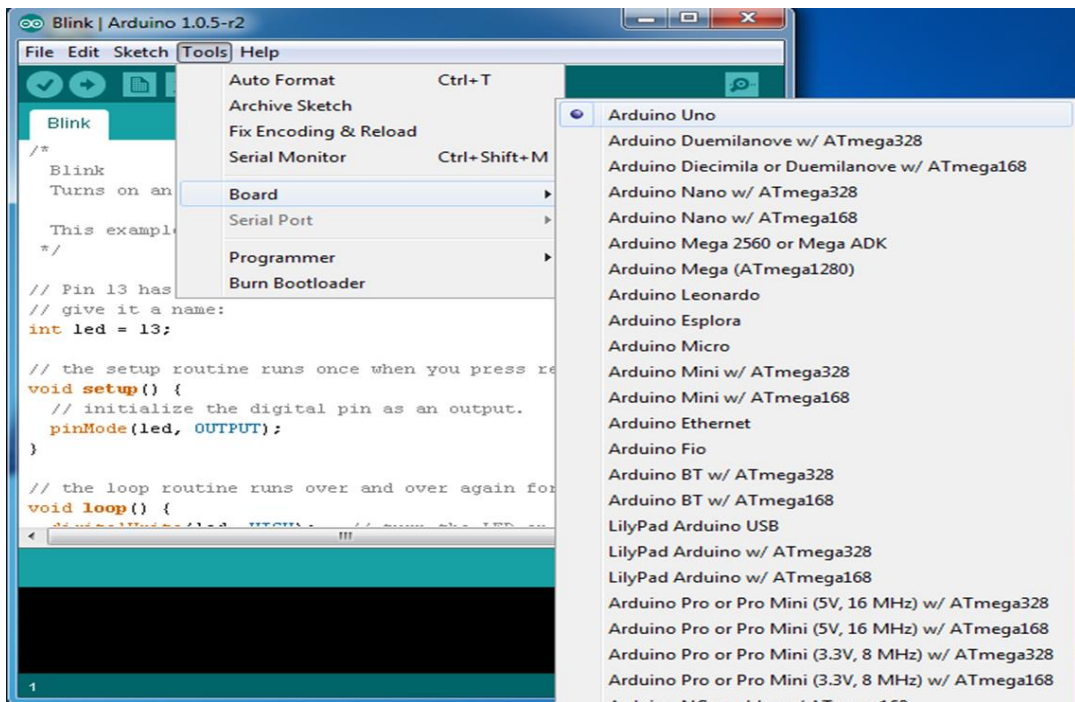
Blink | Arduino 1.0.5-r2

File Edit Sketch Tools Help

Auto Format Ctrl+T
Archive Sketch
Fix Encoding & Reload
Serial Monitor Ctrl+Shift+M
Board
Serial Port
Programmer
Burn Bootloader

Blink

/*
Blink
Turns on an
This exampl
*/

// Pin 13 has
// give it a name:
int led = 13;

// the setup routine runs once when you press re
void setup() {
// initialize the digital pin as an output.
pinMode(led, OUTPUT);
}

// the loop routine runs over and over again for
void loop() {

1

Arduino Uno
Arduino Duemilanove w/ ATmega328
Arduino Diecimila or Duemilanove w/ ATmega168
Arduino Nano w/ ATmega328
Arduino Nano w/ ATmega168
Arduino Mega 2560 or Mega ADK
Arduino Mega (ATmega1280)
Arduino Leonardo
Arduino Esplora
Arduino Micro
Arduino Mini w/ ATmega328
Arduino Mini w/ ATmega168
Arduino Ethernet
Arduino Fio
Arduino BT w/ ATmega328
Arduino BT w/ ATmega168
LilyPad Arduino USB
LilyPad Arduino w/ ATmega328
LilyPad Arduino w/ ATmega168
Arduino Pro or Pro Mini (5V, 16 MHz) w/ ATmega328
Arduino Pro or Pro Mini (5V, 16 MHz) w/ ATmega168
Arduino Pro or Pro Mini (3.3V, 8 MHz) w/ ATmega328
Arduino Pro or Pro Mini (3.3V, 8 MHz) w/ ATmega168
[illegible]